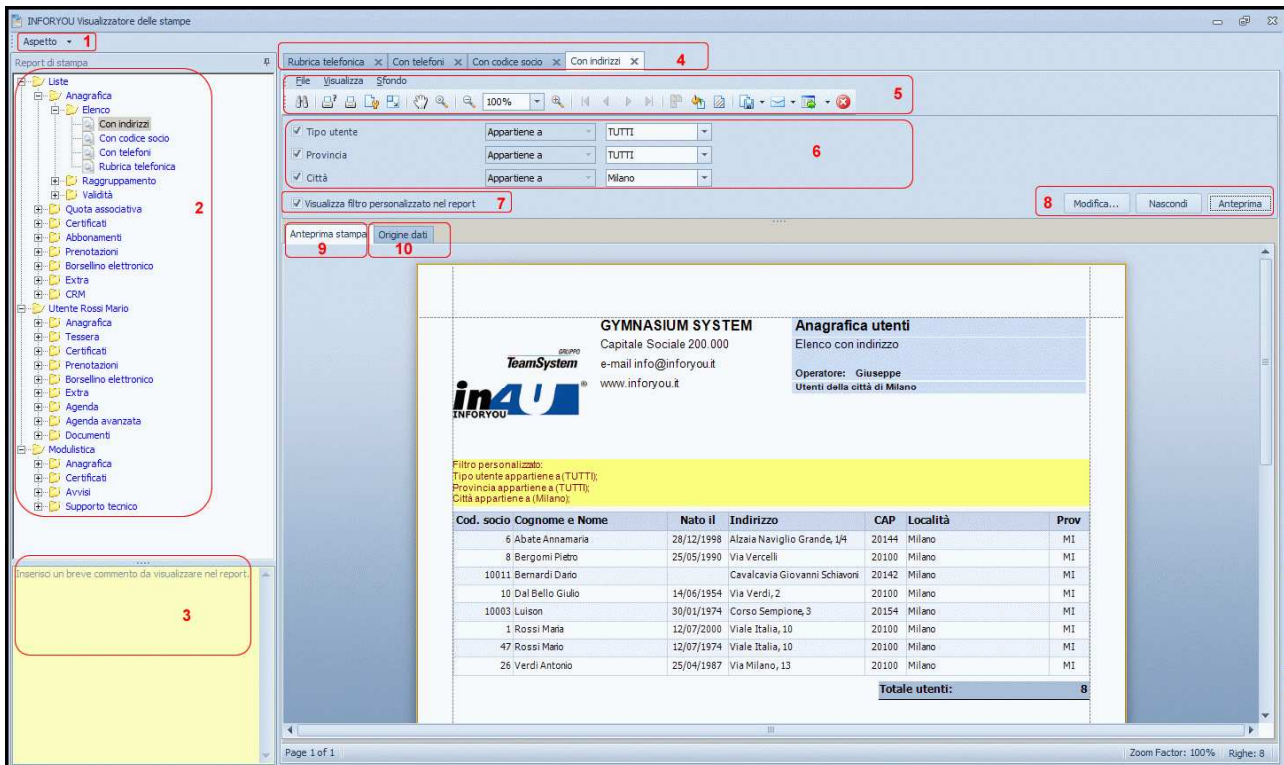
INFORYOU Visualizzatore delle stampe

Aspetto 1

Report di stampa

Liste
Anagrafica
Elenco
Con indirizzi
Con codice socio
Con telefoni
Rubrica telefonica
Raggruppamento
Validità
Quota associativa
Certificati
Abbonamenti
Prenotazioni
Borsellino elettronico
Extra
CRM
Utente Rossi Mario
Anagrafica
Tessera
Certificati
Prenotazioni
Borsellino elettronico
Extra
Agenda
Agenda avanzata
Documenti
Modulistica
Anagrafica
Certificati
Avvisi
Supporto tecnico

2

Inserisci un breve commento da visualizzare nel report.

3

Rubrica telefonica | Con telefoni | Con codice socio | Con indirizzi

4

File Visualizza Sfondo

100%

5

| | | |
|---|---|---|
| Tipo utente | Appartiene a | TUTTI |
| Provincia | Appartiene a | TUTTI |
| Città | Appartiene a | Milano |

6

Visualizza filtro personalizzato nel report 7

8 Modifica... Nascondi Anteprima

Anteprima stampa 9 Origine dati 10

GYMNASIUM SYSTEM
Capitale Sociale 200.000
e-mail info@inforyou.it
www.inforyou.it

GRUPPO TeamSystem

in4U INFORYOU

Anagrafica utenti
Elenco con indirizzo
Operatore: Giuseppe
Utenti della città di Milano

Filtro personalizzato:
Tipo utente appartiene a (TUTTI);
Provincia appartiene a (TUTTI);
Città appartiene a (Milano);

| Cod. socio | Cognome e Nome | Nato il | Indirizzo | CAP | Località | Prov |
|---|---|---|---|---|---|---|
| 6 | Abate Annamaria | 28/12/1998 | Alzaia Naviglio Grande, 1/4 | 20144 | Milano | MI |
| 8 | Bergomi Pietro | 25/05/1990 | Via Vercelli | 20100 | Milano | MI |
| 10011 | Bernardi Dario | | Cavalcavia Giovanni Schiavoni | 20142 | Milano | MI |
| 10 | Dal Bello Giulio | 14/06/1954 | Via Verdi, 2 | 20100 | Milano | MI |
| 10003 | Luison | 30/01/1974 | Corso Sempione, 3 | 20154 | Milano | MI |
| 1 | Rossi Maria | 12/07/2000 | Viale Italia, 10 | 20100 | Milano | MI |
| 47 | Rossi Mario | 12/07/1974 | Viale Italia, 10 | 20100 | Milano | MI |
| 26 | Verdi Antonio | 25/04/1987 | Via Milano, 13 | 20100 | Milano | MI |

Totale utenti: 8

Page 1 of 1

Zoom Factor: 100% Righe: 8